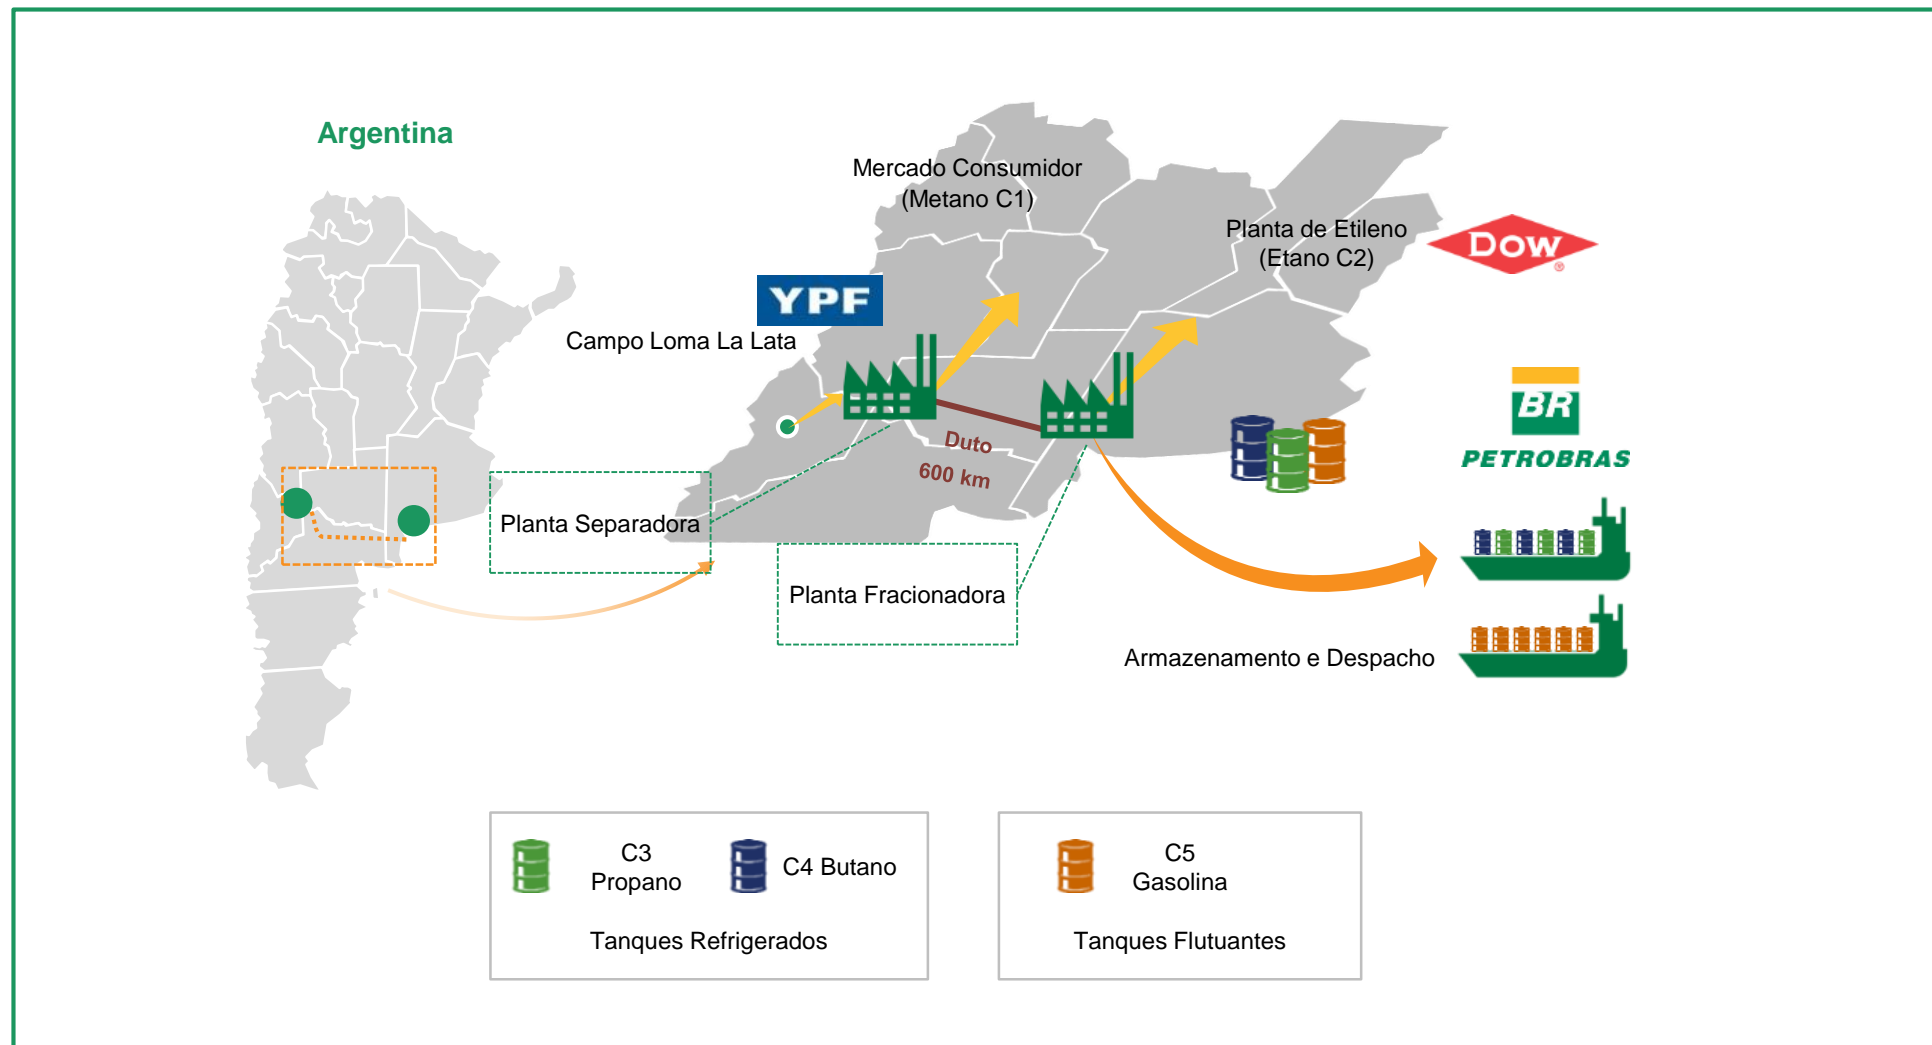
Argentina

Mercado Consumidor (Metano C1)

Planta de Etileno (Etano C2)

DOW

YPF

Campo Loma La Lata

Duto 600 km

Planta Separadora

Planta Fracionadora

BR PETROBRAS

Armazenamento e Despacho

C3 Propano

C4 Butano

Tanques Refrigerados

C5 Gasolina

Tanques Flutuantes